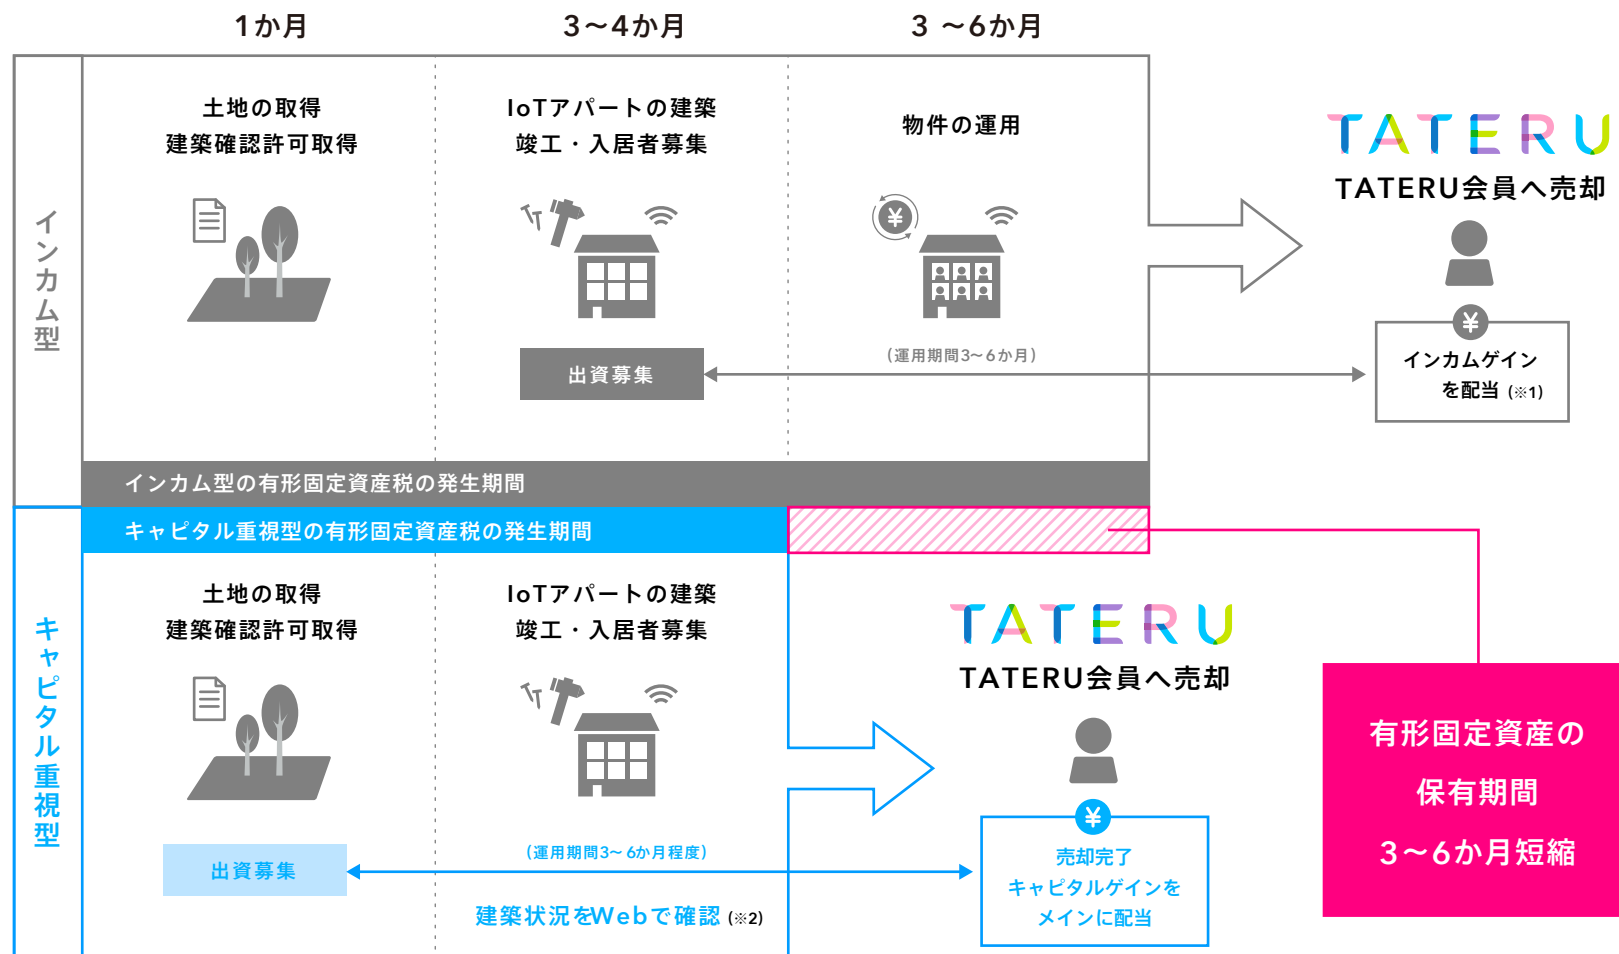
1か月

3～4か月

3 ～6か月

インカム型

土地の取得
建築確認許可取得

IoTアパートの建築
竣工・入居者募集

出資募集

物件の運用

（運用期間3～6か月）

TATERU

TATERU会員へ売却

¥

インカムゲイン
を配当（※1）

インカム型の有形固定資産税の発生期間

キャピタル重視型の有形固定資産税の発生期間

キャピタル重視型

土地の取得
建築確認許可取得

出資募集

IoTアパートの建築
竣工・入居者募集

（運用期間3～6か月程度）

建築状況をWebで確認（※2）

TATERU

TATERU会員へ売却

¥

売却完了
キャピタルゲインを
メインに配当

有形固定資産の
保有期間
3～6か月短縮